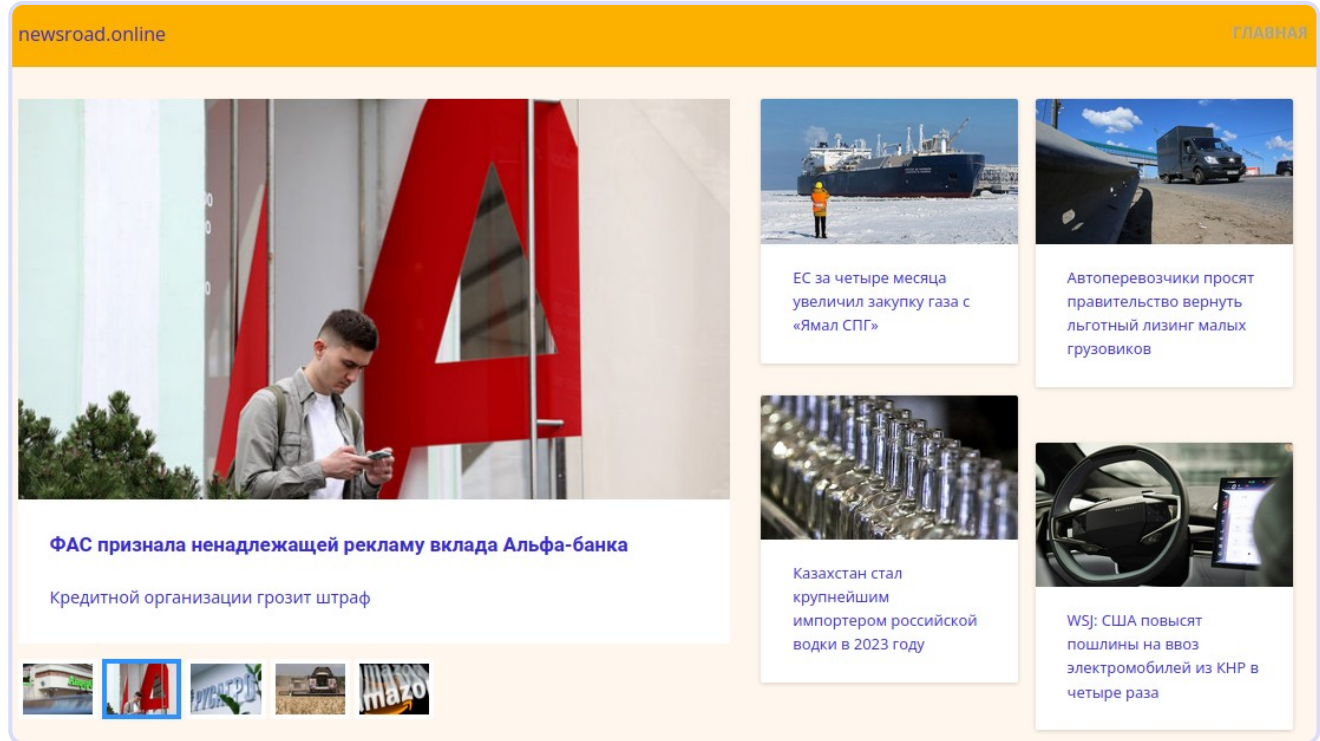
newsroad.online

ГЛАВНАЯ

ФАС признала ненадлежащей рекламу вклада Альфа-банка

Кредитной организации грозит штраф

ЕС за четыре месяца увеличил закупку газа с «Ямал СПГ»

Автоперевозчики просят правительство вернуть льготный лизинг малых грузовиков

Казахстан стал крупнейшим импортером российской водки в 2023 году

WSJ: США повысят пошлины на ввоз электромобилей из КНР в четыре раза